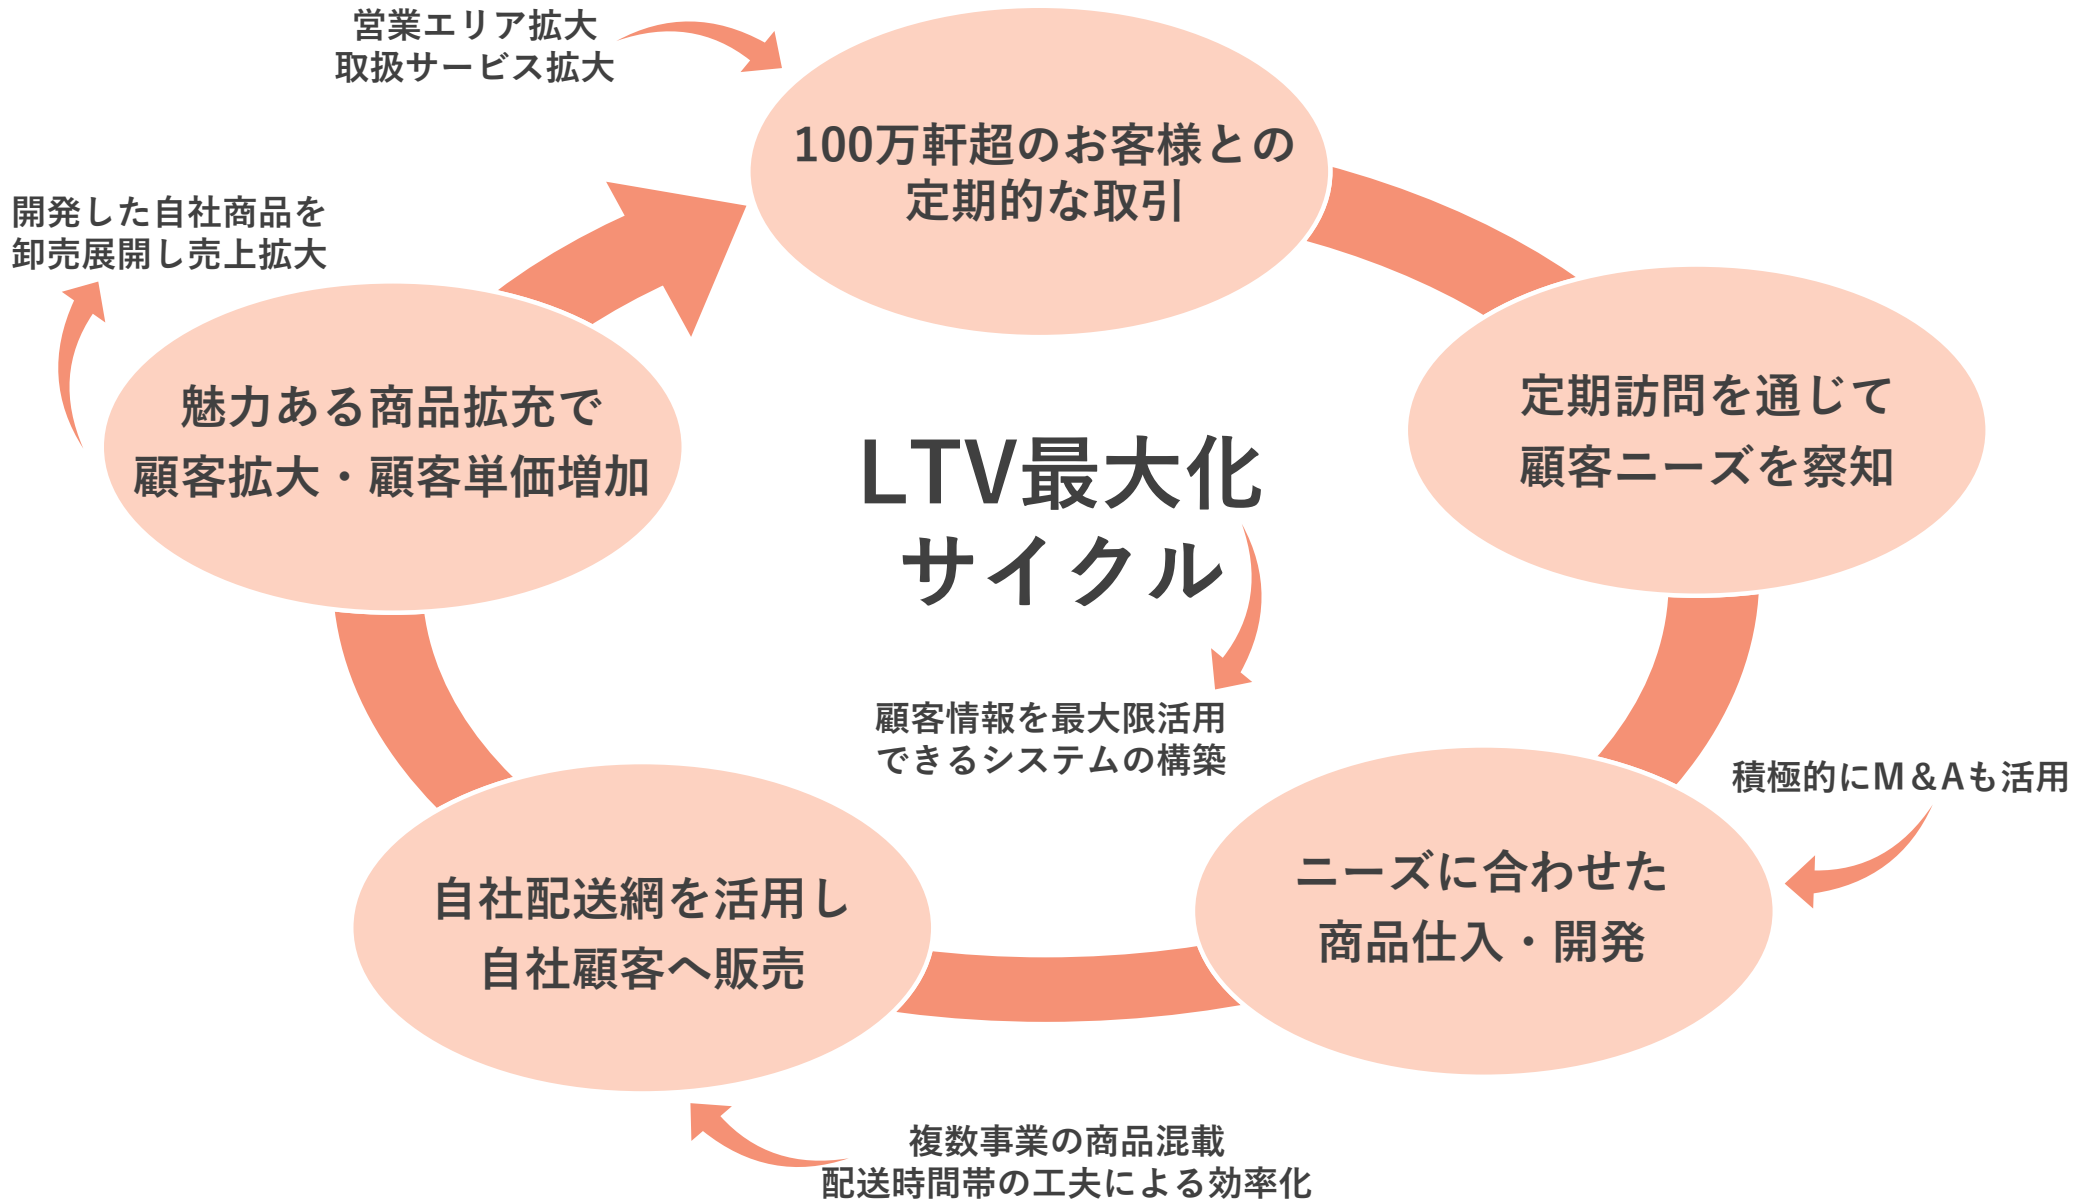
営業エリア拡大
取扱サービス拡大

100万軒超のお客様との
定期的な取引

開発した自社商品を
卸売展開し売上拡大

定期訪問を通じて
顧客ニーズを察知

魅力ある商品拡充で
顧客拡大・顧客単価増加

LTV最大化
サイクル

顧客情報を最大限活用
できるシステムの構築

積極的にM＆Aも活用

ニーズに合わせた
商品仕入・開発

自社配送網を活用し
自社顧客へ販売

複数事業の商品混載
配送時間帯の工夫による効率化